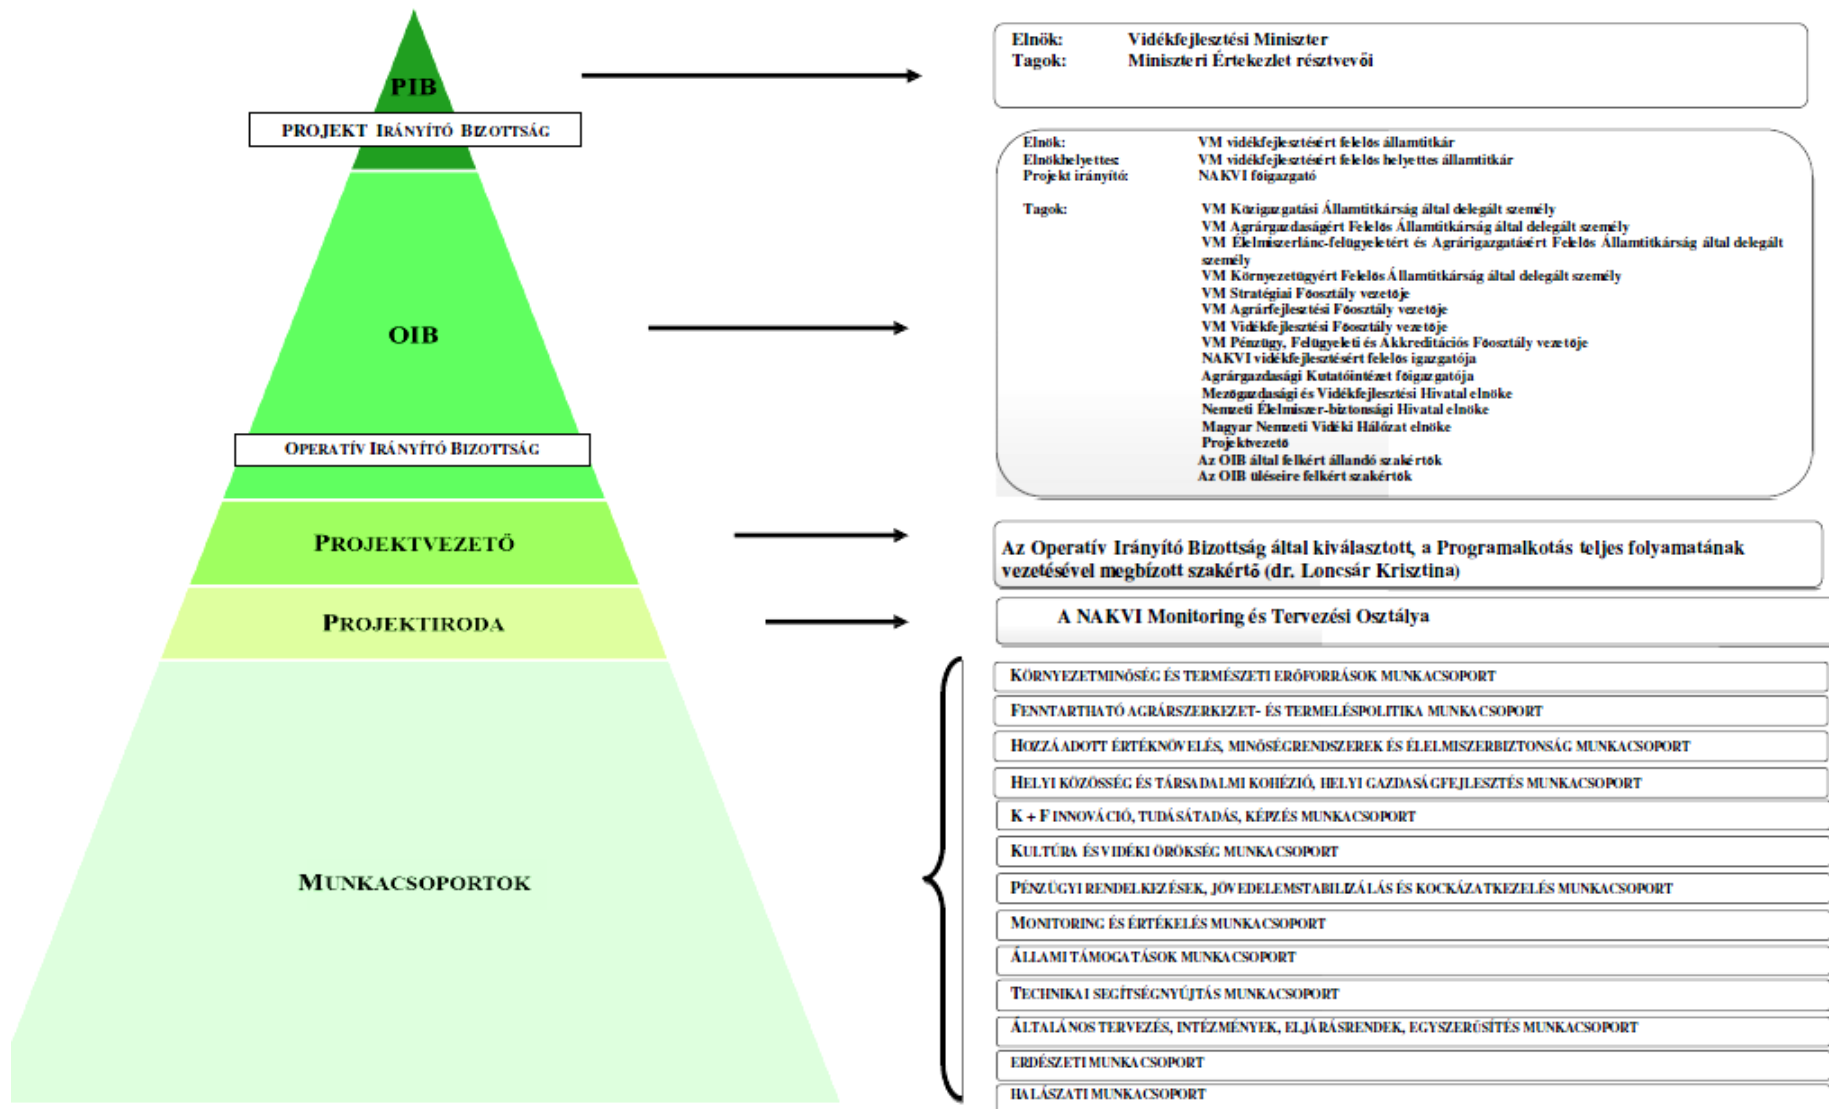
PIB

PROJEKT IRÁNYÍTÓ BIZOTTSÁG

Elnök: Vidékfejlesztési Miniszter
Tagok: Miniszteri Értekezlet résztvevői

OIB

OPERATÍV IRÁNYÍTÓ BIZOTTSÁG

Elnök: VM vidékfejlesztésért felelős államtitkár
Elnökhelyettes: VM vidékfejlesztésért felelős helyettes államtitkár
Projekt irányító: NAKVI főigazgató

Tagok: VM Közigazgatási Államtitkárság által delegált személy
VM Agrárgazdaságért Felelős Államtitkárság által delegált személy
VM Élelmiszerlánc-felügyeletért és Agrárigazgatásért Felelős Államtitkárság által delegált személy
VM Környezetügyért Felelős Államtitkárság által delegált személy
VM Stratégiai Főosztály vezetője
VM Agrárfejlesztési Főosztály vezetője
VM Vidékfejlesztési Főosztály vezetője
VM Pénzügy, Felügyeleti és Akkreditációs Főosztály vezetője
NAKVI vidékfejlesztésért felelős igazgatója
Agrárgazdasági Kutatóintézet főigazgatója
Mezőgazdasági és Vidékfejlesztési Hivatal elnöke
Nemzeti Élelmiszer-biztonsági Hivatal elnöke
Magyar Nemzeti Vidéki Hálózat elnöke
Projektvezető
Az OIB által felkért állandó szakértők
Az OIB üléseire felkért szakértők

PROJEKTVEZETŐ

Az Operatív Irányító Bizottság által kiválasztott, a Programalkotás teljes folyamatának vezetésével megbízott szakértő (dr. Loncsár Krisztina)

PROJEKTIRODA

A NAKVI Monitoring és Tervezési Osztálya

MUNKACSOPORTOK

KÖRNYEZETMINŐSÉG ÉS TERMÉSZETI ERŐFORRÁSOK MUNKACSOPORT
FENNTARTHATÓ AGRÁRSZERKEZET- ÉS TERMELÉSPOLITIKA MUNKACSOPORT
HOZZÁADOTT ÉRTÉKNÖVELÉS, MINŐSÉGRENDSZEREK ÉS ÉLELMISZERBIZTONSÁG MUNKACSOPORT
HELYI KÖZÖSSÉG ÉS TÁRSADALMI KOHÉZIÓ, HELYI GAZDASÁGFEJLESZTÉS MUNKACSOPORT
K + F INNOVÁCIÓ, TUDÁSÁTADÁS, KÉPZÉS MUNKACSOPORT
KULTÚRA ÉS VIDÉKI ÖRÖKSÉG MUNKACSOPORT
PÉNZÜGYI RENDELKEZÉSEK, JÖVEDELEMSTABILIZÁLÁS ÉS KOCKÁZATKEZELÉS MUNKACSOPORT
MONITORING ÉS ÉRTÉKELÉS MUNKACSOPORT
ÁLLAMI TÁMOGATÁSOK MUNKACSOPORT
TECHNIKAI SEGÍTSÉGNYÚJTÁS MUNKACSOPORT
ÁLTALÁNOS TERVEZÉS, INTÉZMÉNYEK, ELJÁRÁSRENDEK, EGYSZERŰSÍTÉS MUNKACSOPORT
ERDÉSZETI MUNKACSOPORT
HALÁSZATI MUNKACSOPORT